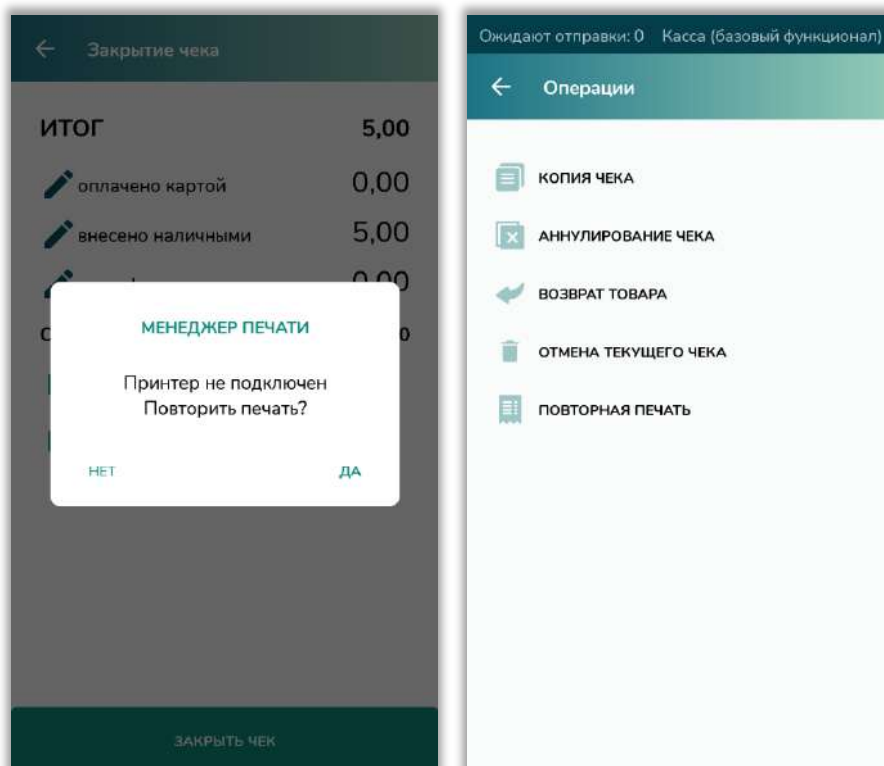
Закрытие чека

ИТОГ 5,00

оплачено картой 0,00

внесено наличными 5,00

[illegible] 0,00

МЕНЕДЖЕР ПЕЧАТИ

Принтер не подключен
Повторить печать?

НЕТ

ДА

ЗАКРЫТЬ ЧЕК

Ожидают отправки: 0 Касса (базовый функционал)

Операции

КОПИЯ ЧЕКА

АННУЛИРОВАНИЕ ЧЕКА

ВОЗВРАТ ТОВАРА

ОТМЕНА ТЕКУЩЕГО ЧЕКА

ПОВТОРНАЯ ПЕЧАТЬ